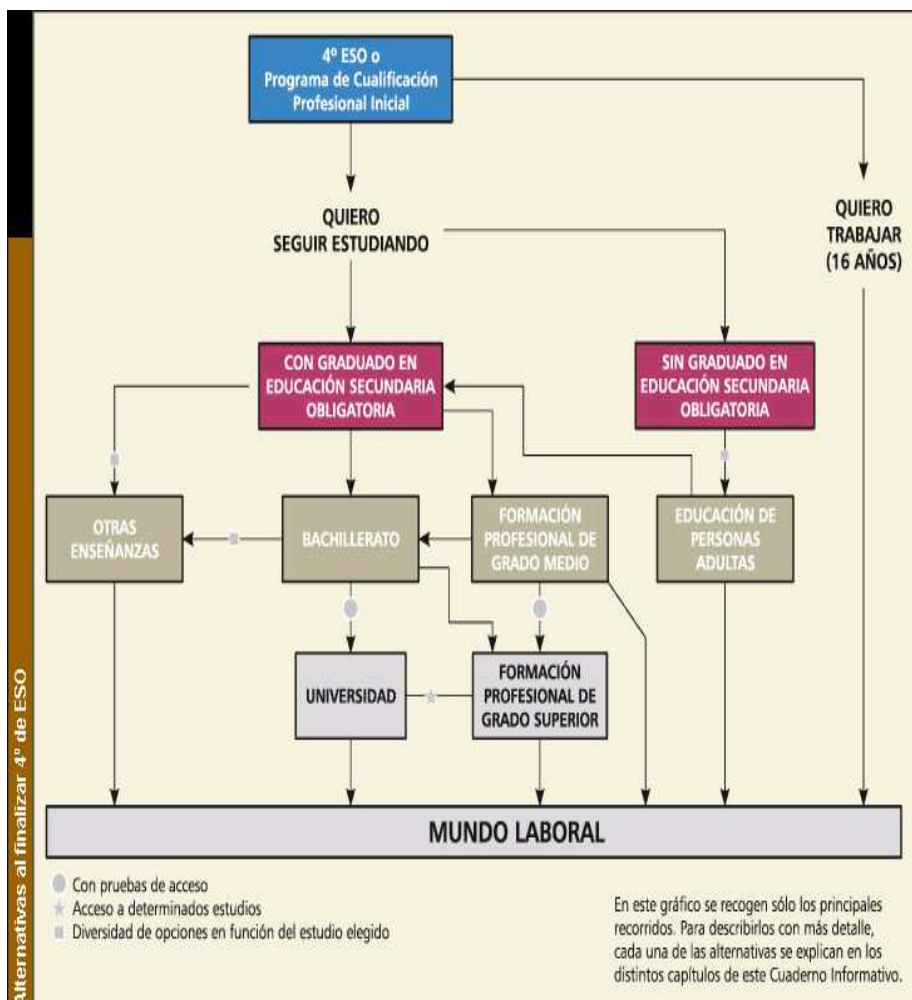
Alternativas al finalizar 4º de ESO

4º ESO o Programa de Cualificación Profesional Inicial

QUIERO SEGUIR ESTUDIANDO

QUIERO TRABAJAR (16 AÑOS)

CON GRADUADO EN EDUCACIÓN SECUNDARIA OBLIGATORIA

SIN GRADUADO EN EDUCACIÓN SECUNDARIA OBLIGATORIA

OTRAS ENSEÑANZAS

BACHILLERATO

FORMACIÓN PROFESIONAL DE GRADO MEDIO

EDUCACIÓN DE PERSONAS ADULTAS

UNIVERSIDAD

FORMACIÓN PROFESIONAL DE GRADO SUPERIOR

MUNDO LABORAL

Con pruebas de acceso
Acceso a determinados estudios
Diversidad de opciones en función del estudio elegido

En este gráfico se recogen sólo los principales recorridos. Para describirlos con más detalle, cada una de las alternativas se explican en los distintos capítulos de este Cuaderno Informativo.